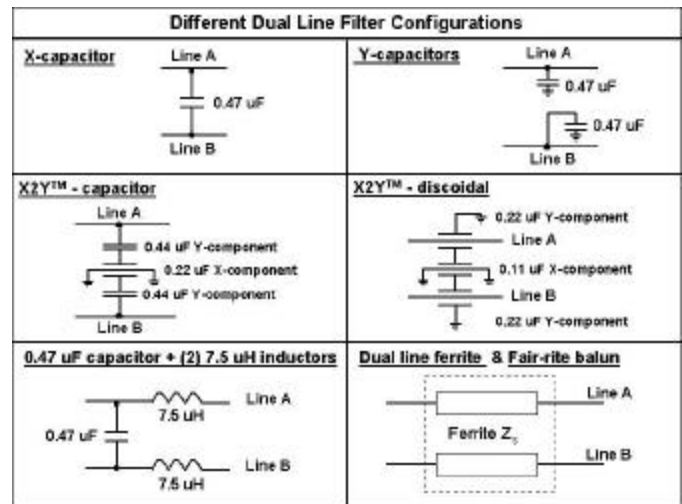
Different Dual Line Filter Configurations

| X-capacitor | Y-capacitors |
|---|---|
| Line A<br>0.47 uF<br>Line B | Line A<br>0.47 uF<br>0.47 uF<br>Line B |
| X2Y™ - capacitor | X2Y™ - discoidal |
| Line A<br>0.44 uF Y-component<br>0.22 uF X-component<br>0.44 uF Y-component<br>Line B | 0.22 uF Y-component<br>Line A<br>0.11 uF X-component<br>Line B<br>0.22 uF Y-component |
| 0.47 uF capacitor + (2) 7.5 uH inductors | Dual line ferrite & Fair-rite balun |
| 7.5 uH<br>Line A<br>0.47 uF<br>Line B<br>7.5 uH | Line A<br>Ferrite $Z_0$<br>Line B |